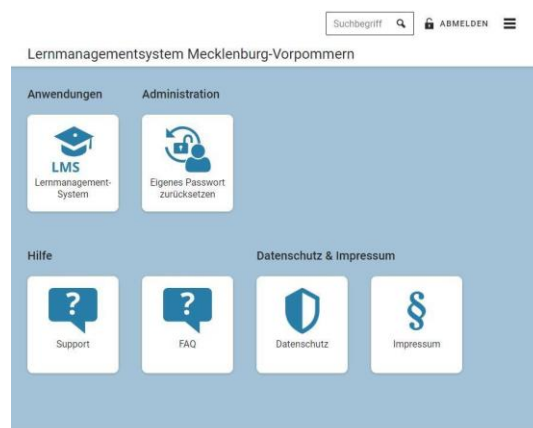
Suchbegriff ABMELDEN

Lernmanagementsystem Mecklenburg-Vorpommern

Anwendungen

Administration

LMS
Lernmanagement-System

Eigenes Passwort zurücksetzen

Hilfe

Datenschutz & Impressum

?
Support

?
FAQ

Datenschutz

§
Impressum